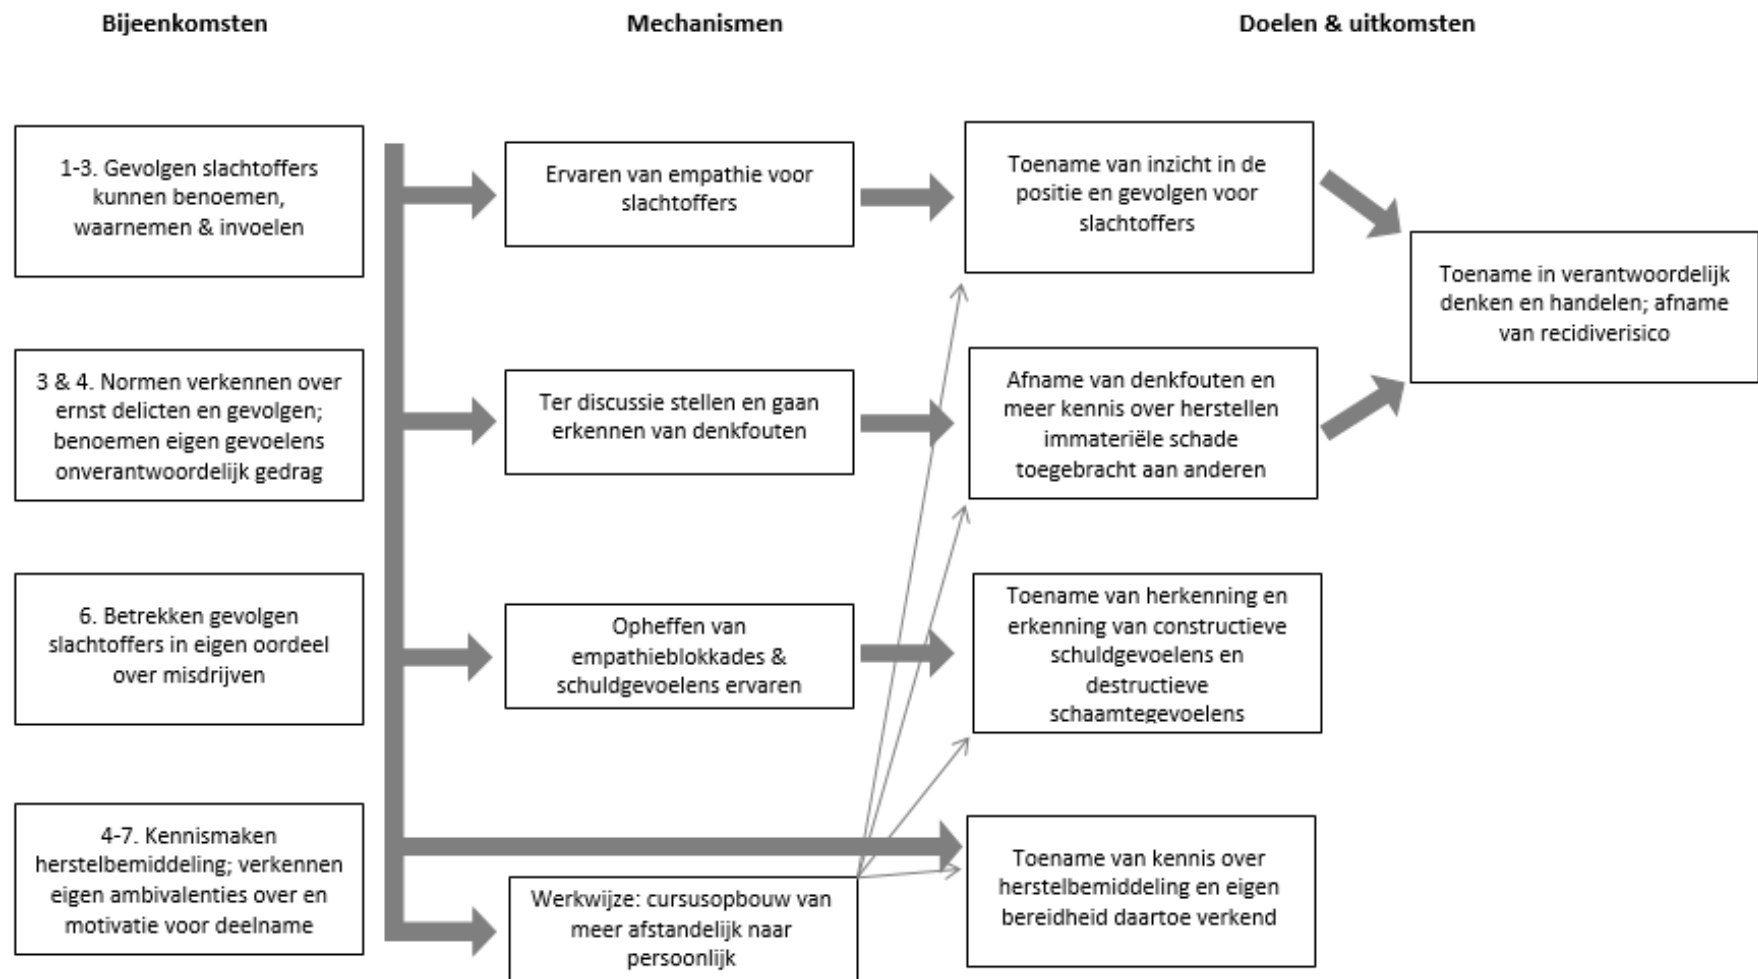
Bijeenkomsten

Mechanismen

Doelen & uitkomsten

1-3. Gevolgen slachtoffers kunnen benoemen, waarnemen & invoelen

3 & 4. Normen verkennen over ernst delicten en gevolgen; benoemen eigen gevoelens onverantwoordelijk gedrag

6. Betrekken gevolgen slachtoffers in eigen oordeel over misdrijven

4-7. Kennismaken herstelbemiddeling; verkennen eigen ambivalenties over en motivatie voor deelname

Ervaren van empathie voor slachtoffers

Ter discussie stellen en gaan erkennen van denkfouten

Opheffen van empathieblokkades & schuldgevoelens ervaren

Werkwijze: cursusopbouw van meer afstandelijk naar persoonlijk

Toename van inzicht in de positie en gevolgen voor slachtoffers

Afname van denkfouten en meer kennis over herstellen immateriële schade toegebracht aan anderen

Toename van herkenning en erkenning van constructieve schuldgevoelens en destructieve schaamtegevoelens

Toename van kennis over herstelbemiddeling en eigen bereidheid daartoe verkend

Toename in verantwoordelijk denken en handelen; afname van recidiverisico